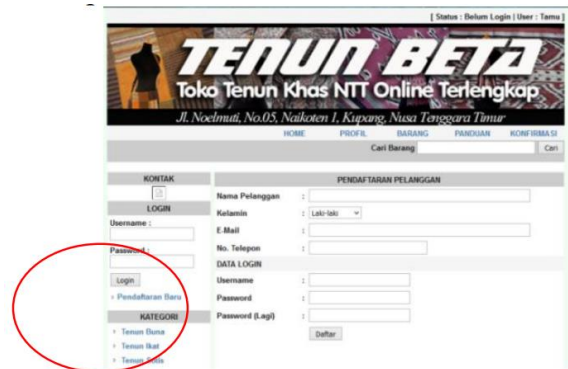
[ Status : Belum Login | User : Tamu ]

TENUN BETA

Toko Tenun Khas NTT Online Terlengkap

Jl. Noelmuti, No.05, Naikoten 1, Kupang, Nusa Tenggara Timur

HOME PROFIL BARANG PANDUAN KONFIRMASI

Cari Barang Cari

KONTAK

LOGIN

Username :

Password :

Login

› Pendaftaran Baru

KATEGORI

› Tenun Buna

› Tenun Ikat

› Tenun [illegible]

PENDAFTARAN PELANGGAN

| | | |
|---|---|---|
| Nama Pelanggan | : | |
| Kelamin | : | Laki-laki |
| E-Mail | : | |
| No. Telepon | : | |
| DATA LOGIN | | |
| Username | : | |
| Password | : | |
| Password (Lagi) | : | |

Daftar